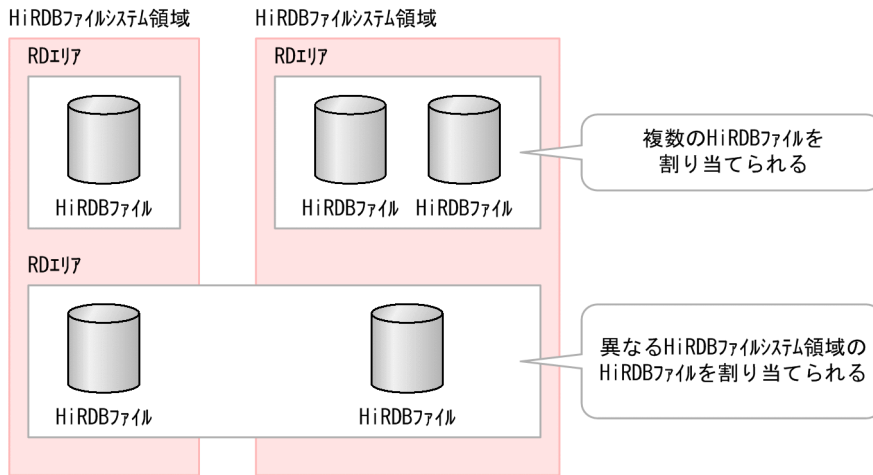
HiRDBファイルシステム領域

HiRDBファイルシステム領域

RDエリア

HiRDBファイル

RDエリア

HiRDBファイル HiRDBファイル

複数のHiRDBファイルを割り当てられる

RDエリア

HiRDBファイル

HiRDBファイル

異なるHiRDBファイルシステム領域のHiRDBファイルを割り当てられる